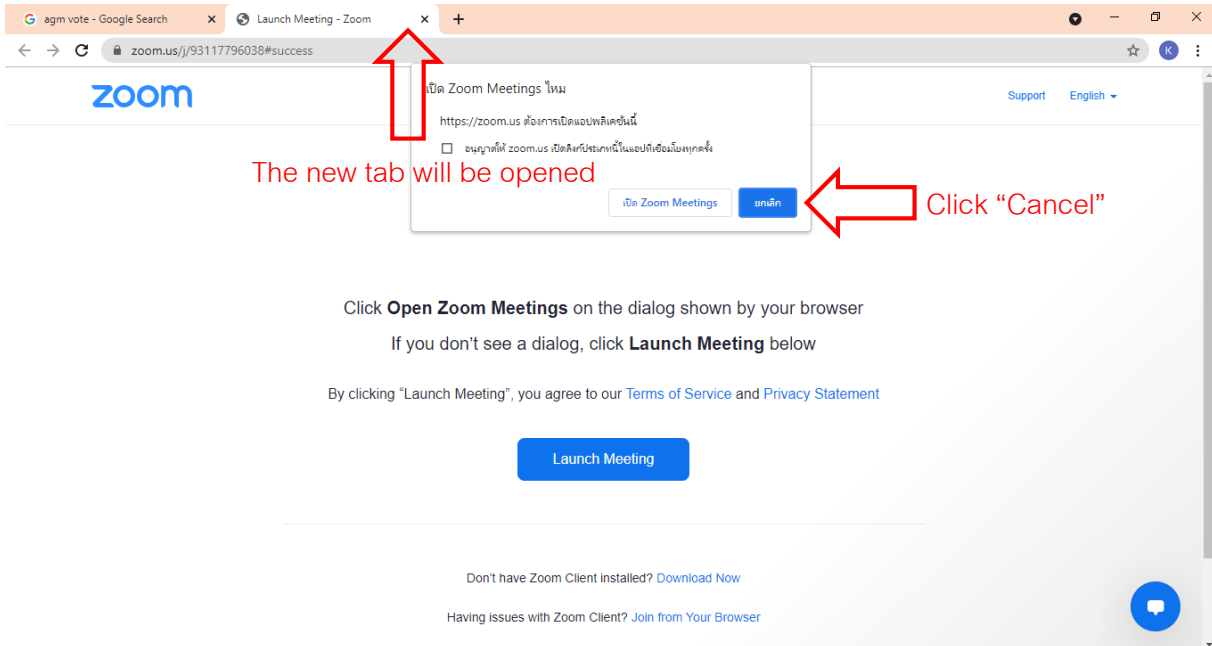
agm vote - Google Search
Launch Meeting - Zoom
zoom.us/j/93117796038#success
K

zoom

เปิด Zoom Meetings ไหม
https://zoom.us ต้องการเปิดแอปพลิเคชันนี้
อนุญาตให้ zoom.us เปิดลิงก์ประเภทนี้ในแอปที่เชื่อมโยงทุกครั้ง
เปิด Zoom Meetings
ยกเลิก

Support
English

The new tab will be opened
Click “Cancel”

Click **Open Zoom Meetings** on the dialog shown by your browser

If you don't see a dialog, click **Launch Meeting** below

By clicking "Launch Meeting", you agree to our Terms of Service and Privacy Statement

Launch Meeting

Don't have Zoom Client installed? Download Now

Having issues with Zoom Client? Join from Your Browser